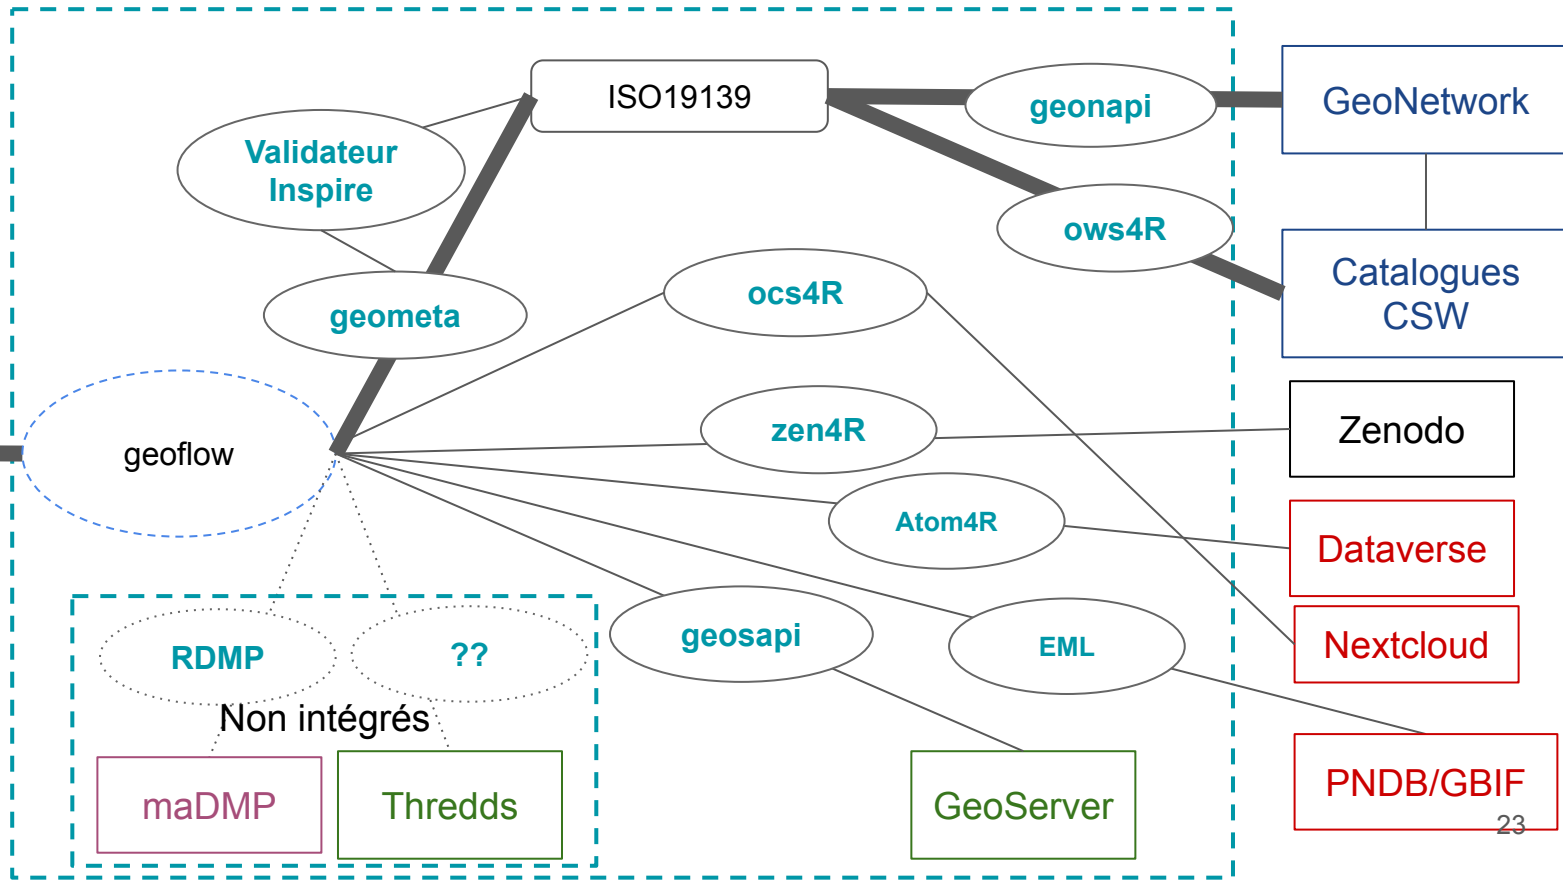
ISO19139

geonapi

GeoNetwork

Validateur Inspire

ows4R

Catalogues CSW

geometa

ocs4R

geoflow

zen4R

Zenodo

Atom4R

Dataverse

Nextcloud

RDMP

??

geosapi

EML

Non intégrés

maDMP

Thredds

GeoServer

PNDB/GBIF

23